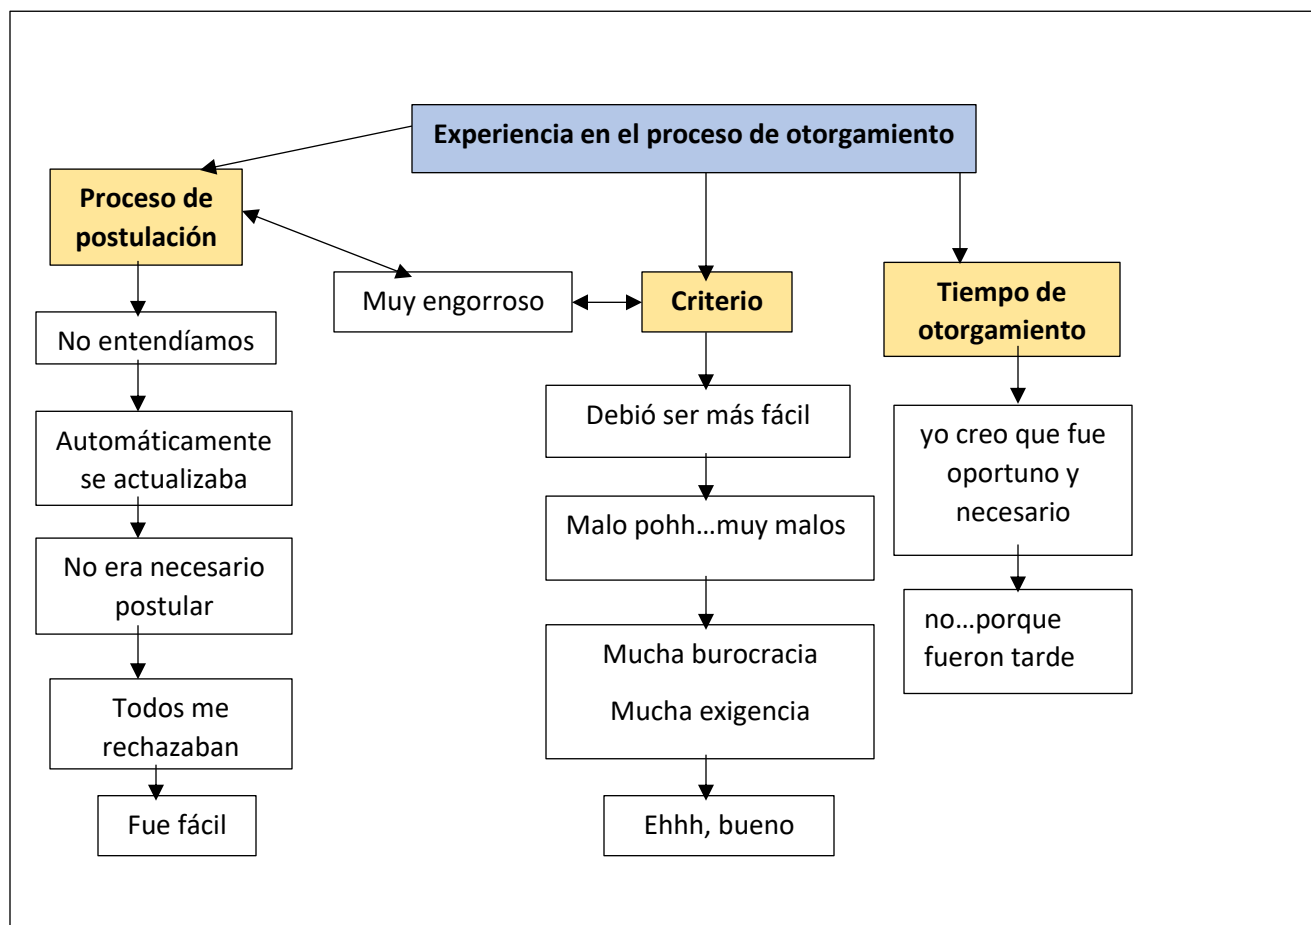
Experiencia en el proceso de otorgamiento

Proceso de postulación

Muy engorroso

Criterio

Tiempo de otorgamiento

No entendíamos

Automáticamente se actualizaba

No era necesario postular

Todos me rechazaban

Fue fácil

Debió ser más fácil

Malo pohh…muy malos

Mucha burocracia

Mucha exigencia

Ehhh, bueno

yo creo que fue oportuno y necesario

no…porque fueron tarde